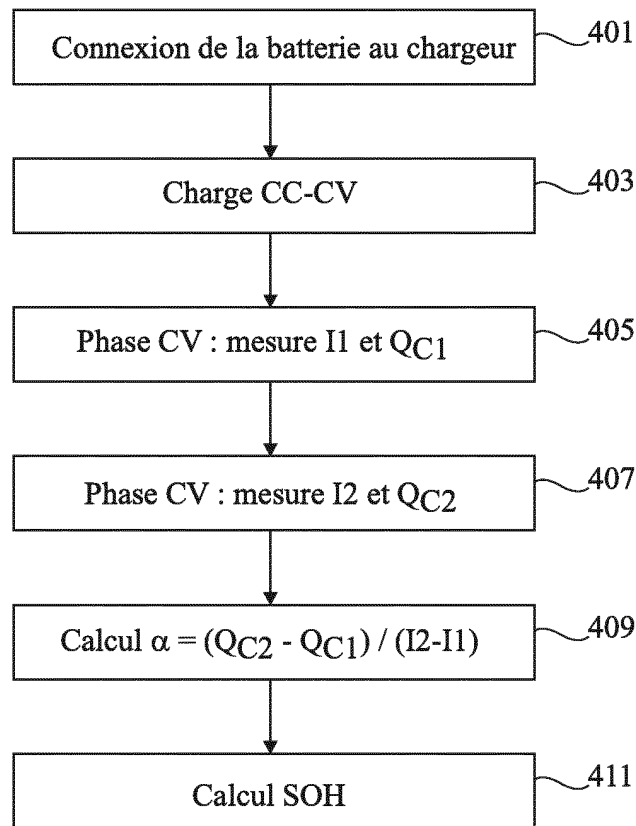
Connexion de la batterie au chargeur
401

Charge CC-CV
403

Phase CV : mesure I1 et $Q_{C1}$
405

Phase CV : mesure I2 et $Q_{C2}$
407

Calcul $\alpha = (Q_{C2} - Q_{C1}) / (I2-I1)$
409

Calcul SOH
411